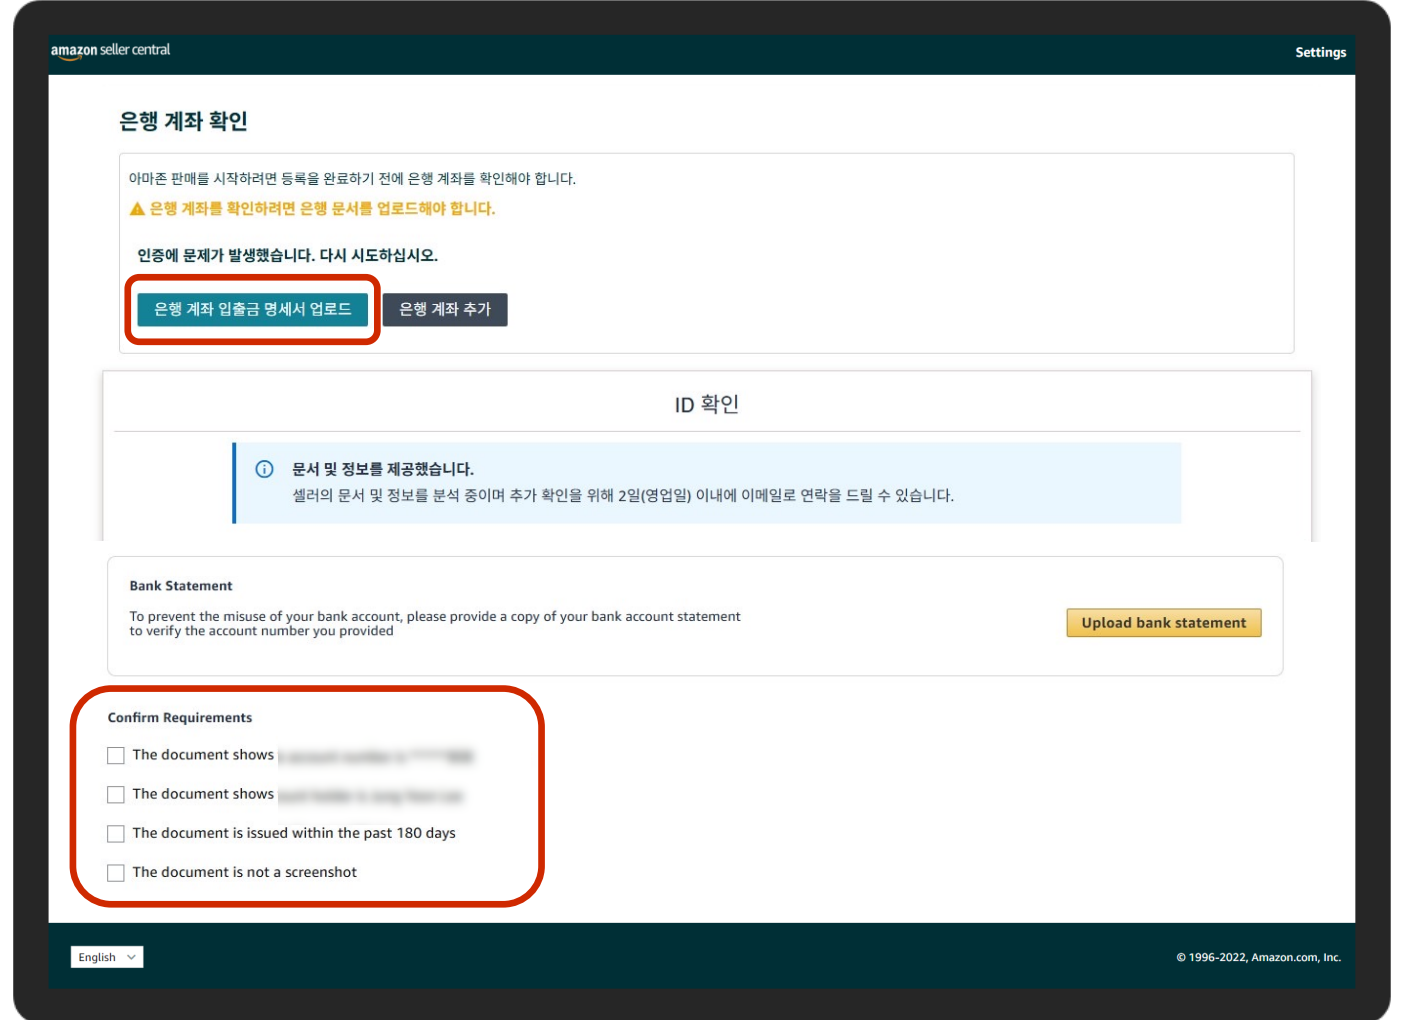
amazon seller central

Settings

은행 계좌 확인

아마존 판매를 시작하려면 등록을 완료하기 전에 은행 계좌를 확인해야 합니다.

⚠ 은행 계좌를 확인하려면 은행 문서를 업로드해야 합니다.

인증에 문제가 발생했습니다. 다시 시도하십시오.

은행 계좌 입출금 명세서 업로드

은행 계좌 추가

ID 확인

문서 및 정보를 제공했습니다.
셀러의 문서 및 정보를 분석 중이며 추가 확인을 위해 2일(영업일) 이내에 이메일로 연락을 드릴 수 있습니다.

Bank Statement

To prevent the misuse of your bank account, please provide a copy of your bank account statement to verify the account number you provided

Upload bank statement

Confirm Requirements

The document shows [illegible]

The document shows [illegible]

The document is issued within the past 180 days

The document is not a screenshot

English

© 1996-2022, Amazon.com, Inc.